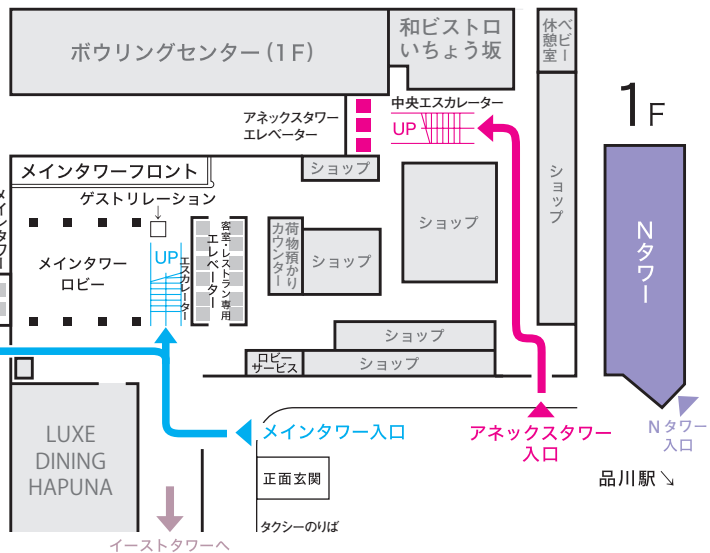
ボウリングセンター（1F）

和ビストロ
いちょう坂

ベビー休憩室

1F

中央エスカレーター

アネックスタワー
エレベーター

UP

メインタワーフロント

ショップ

ショップ

ゲストリレーション

メインタワー

メインタワー
ロビー

UP

エスカレーター

客室・レストラン専用
エレベーター

荷物預かり
カウンター

ショップ

ショップ

Nタワー

ショップ

ロビー
サービス

ショップ

LUXE
DINING
HAPUNA

メインタワー入口

アネックスタワー
入口

N タワー
入口

正面玄関

品川駅↘

タクシーのりば

イーストタワーへ